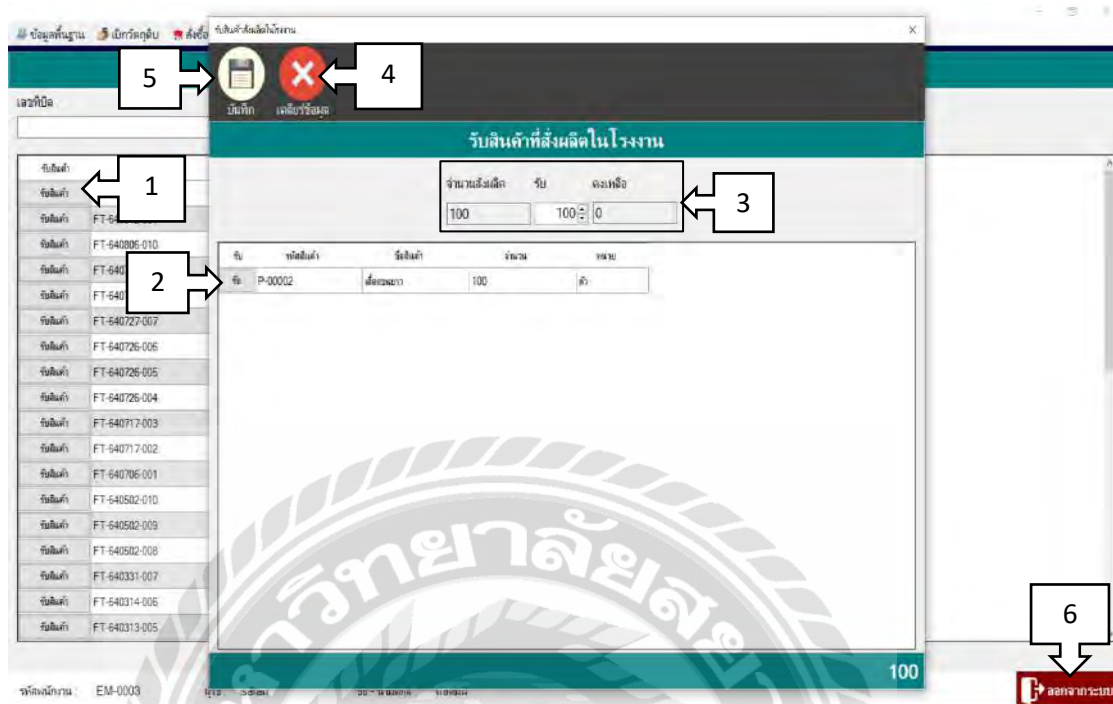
ข้อมูลพื้นฐาน เบิกวัตถุดิบ สั่งซื้อ

รับสินค้าสั่งผลิตในโรงงาน

5 บันทึก 4 เคลียร์ข้อมูล

รับสินค้าที่สั่งผลิตในโรงงาน

เลขที่บิล

| รับสินค้า | |
|---|---|
| รับสินค้า | |
| รับสินค้า | FT-640 |
| รับสินค้า | FT-640806-010 |
| รับสินค้า | FT-640 |
| รับสินค้า | FT-640 |
| รับสินค้า | FT-640727-007 |
| รับสินค้า | FT-640726-006 |
| รับสินค้า | FT-640726-005 |
| รับสินค้า | FT-640726-004 |
| รับสินค้า | FT-640717-003 |
| รับสินค้า | FT-640717-002 |
| รับสินค้า | FT-640706-001 |
| รับสินค้า | FT-640502-010 |
| รับสินค้า | FT-640502-009 |
| รับสินค้า | FT-640502-008 |
| รับสินค้า | FT-640331-007 |
| รับสินค้า | FT-640314-006 |
| รับสินค้า | FT-640313-005 |

1

จำนวนสั่งผลิต รับ คงเหลือ
100 100 0

3

| รับ | รหัสสินค้า | ชื่อสินค้า | จำนวน | หน่วย |
|---|---|---|---|---|
| รับ | P-00002 | เสื้อแขนยาว | 100 | ตัว |

2

100

6

ออกจากระบบ

รหัสพนักงาน : EM-0003